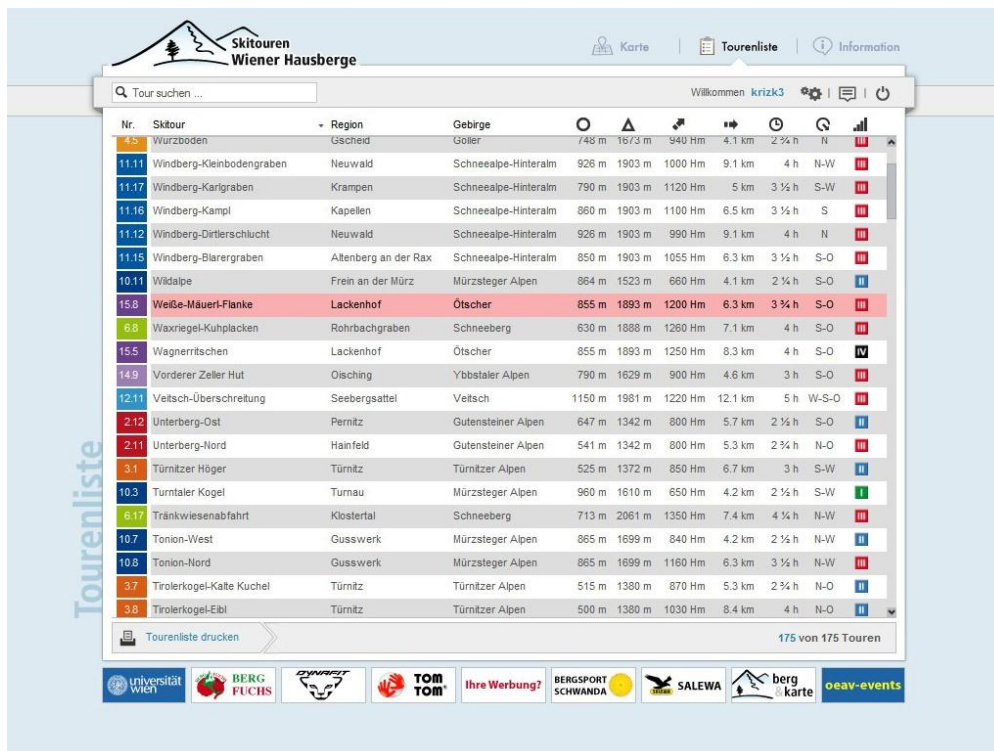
Skitouren Wiener Hausberge

Karte | Tourenliste | Information

Tour suchen ...

Willkommen krizk3

| Nr. | Skitour | Region | Gebirge | | | | | | | |
|---|---|---|---|---|---|---|---|---|---|---|
| 4.5 | Wurzboden | Gscheid | Göller | 748 m | 1673 m | 940 Hm | 4.1 km | 2 ¾ h | N | III |
| 11.11 | Windberg-Kleinbodengraben | Neuwald | Schneealpe-Hinteralm | 926 m | 1903 m | 1000 Hm | 9.1 km | 4 h | N-W | III |
| 11.17 | Windberg-Karlgraben | Krampen | Schneealpe-Hinteralm | 790 m | 1903 m | 1120 Hm | 5 km | 3 ½ h | S-W | III |
| 11.16 | Windberg-Kampl | Kapellen | Schneealpe-Hinteralm | 860 m | 1903 m | 1100 Hm | 6.5 km | 3 ½ h | S | III |
| 11.12 | Windberg-Dirtlerschlucht | Neuwald | Schneealpe-Hinteralm | 926 m | 1903 m | 990 Hm | 9.1 km | 4 h | N | III |
| 11.15 | Windberg-Blarergraben | Altenberg an der Rax | Schneealpe-Hinteralm | 850 m | 1903 m | 1055 Hm | 6.3 km | 3 ½ h | S-O | III |
| 10.11 | Wildalpe | Frein an der Mürz | Mürzsteger Alpen | 864 m | 1523 m | 660 Hm | 4.1 km | 2 ¼ h | S-O | II |
| 15.8 | Weiße-Mäuerl-Flanke | Lackenhof | Ötscher | 855 m | 1893 m | 1200 Hm | 6.3 km | 3 ¾ h | S-O | III |
| 6.8 | Waxriegel-Kuhplacken | Rohrbachgraben | Schneeberg | 630 m | 1888 m | 1260 Hm | 7.1 km | 4 h | S-O | III |
| 15.5 | Wagnerritschen | Lackenhof | Ötscher | 855 m | 1893 m | 1250 Hm | 8.3 km | 4 h | S-O | IV |
| 14.9 | Vorderer Zeller Hut | Oisching | Ybbstaler Alpen | 790 m | 1629 m | 900 Hm | 4.6 km | 3 h | S-O | III |
| 12.11 | Veitsch-Überschreitung | Seebergsattel | Veitsch | 1150 m | 1981 m | 1220 Hm | 12.1 km | 5 h | W-S-O | III |
| 2.12 | Unterberg-Ost | Pernitz | Gutensteiner Alpen | 647 m | 1342 m | 800 Hm | 5.7 km | 2 ½ h | S-O | II |
| 2.11 | Unterberg-Nord | Hainfeld | Gutensteiner Alpen | 541 m | 1342 m | 800 Hm | 5.3 km | 2 ¾ h | N-O | III |
| 3.1 | Türnitzer Höger | Türnitz | Türnitzer Alpen | 525 m | 1372 m | 850 Hm | 6.7 km | 3 h | S-W | II |
| 10.3 | Turntaler Kogel | Turnau | Mürzsteger Alpen | 960 m | 1610 m | 650 Hm | 4.2 km | 2 ½ h | S-W | I |
| 6.17 | Tränkwiesenabfahrt | Klostertal | Schneeberg | 713 m | 2061 m | 1350 Hm | 7.4 km | 4 ¼ h | N-W | III |
| 10.7 | Tonion-West | Gusswerk | Mürzsteger Alpen | 865 m | 1699 m | 840 Hm | 4.2 km | 2 ½ h | N-W | II |
| 10.8 | Tonion-Nord | Gusswerk | Mürzsteger Alpen | 865 m | 1699 m | 1160 Hm | 6.3 km | 3 ½ h | N-W | III |
| 3.7 | Tirolerkogel-Kalte Kuchel | Türnitz | Türnitzer Alpen | 515 m | 1380 m | 870 Hm | 5.3 km | 2 ¾ h | N-O | II |
| 3.8 | Tirolerkogel-Eibl | Türnitz | Türnitzer Alpen | 500 m | 1380 m | 1030 Hm | 8.4 km | 4 h | N-O | II |

Tourenliste

Tourenliste drucken

175 von 175 Touren

universität wien | BERG FUCHS | DYNAFIT | TOM TOM | Ihre Werbung? | BERGSPORT SCHWANDA | SALEWA | berg & karte | oeav-events